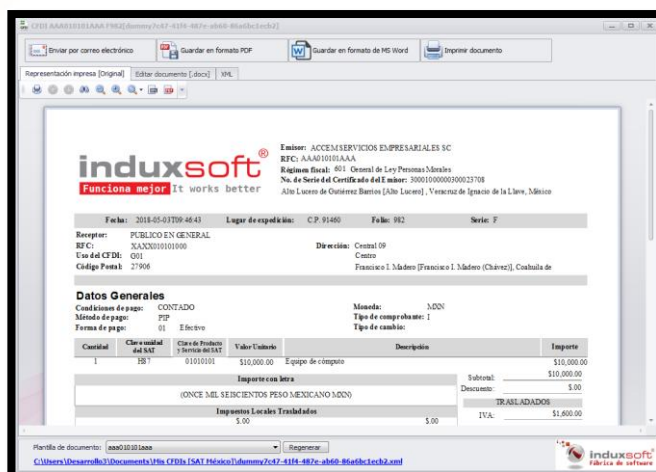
CFDI AAA010101AAA F982[dummy7c47-41f4-487e-ab60-86a6bc1ecb2]

Enviar por correo electrónico
Guardar en formato PDF
Guardar en formato de MS Word
Imprimir documento

Representación impresa [Original]
Editar documento [.docx]
XML

induxsoft®
Funciona mejor It works better

Emisor: ACCEM SERVICIOS EMPRESARIALES SC
RFC: AAA010101AAA
Régimen fiscal: 601 General de Ley Personas Morales
No. de Serie del Certificado del Emisor: 30001000000300023708
Alto Lucero de Gutiérrez Barrios [Alto Lucero] , Veracruz de Ignacio de la Llave, México

Fecha: 2018-05-03T09:46:43
Lugar de expedición: C.P. 91460
Folio: 982
Serie: F

Receptor: PUBLICO EN GENERAL
RFC: XAXX010101000
Uso del CFDI: G01
Código Postal: 27906
Dirección: Central 09
Centro
Francisco I. Madero [Francisco I. Madero (Chávez)], Coahuila de

Datos Generales
Condiciones de pago: CONTADO
Método de pago: PIP
Forma de pago: 01 Efectivo
Moneda: MXN
Tipo de comprobante: I
Tipo de cambio:

| Cantidad | Clave unidad del SAT | Clave de Producto y Servicio del SAT | Valor Unitario | Descripción | Importe |
|---|---|---|---|---|---|
| 1 | H87 | 01010101 | $10,000.00 | Equipo de cómputo | $10,000.00 |

Importe con letra
(ONCE MIL SEISCIENTOS PESO MEXICANO MXN)

Subtotal: $10,000.00
Descuento: $.00

Impuestos Locales Trasladados
$.00 $.00

TRASLADADOS
IVA: $1,600.00

Plantilla de documento: aaa010101aaa
Regenerar
C:\Users\Desarrollo3\Documents\Mis CFDIs [SAT México]\dummy7c47-41f4-487e-ab60-86a6bc1ecb2.xml
induxsoft
Fábrica de software